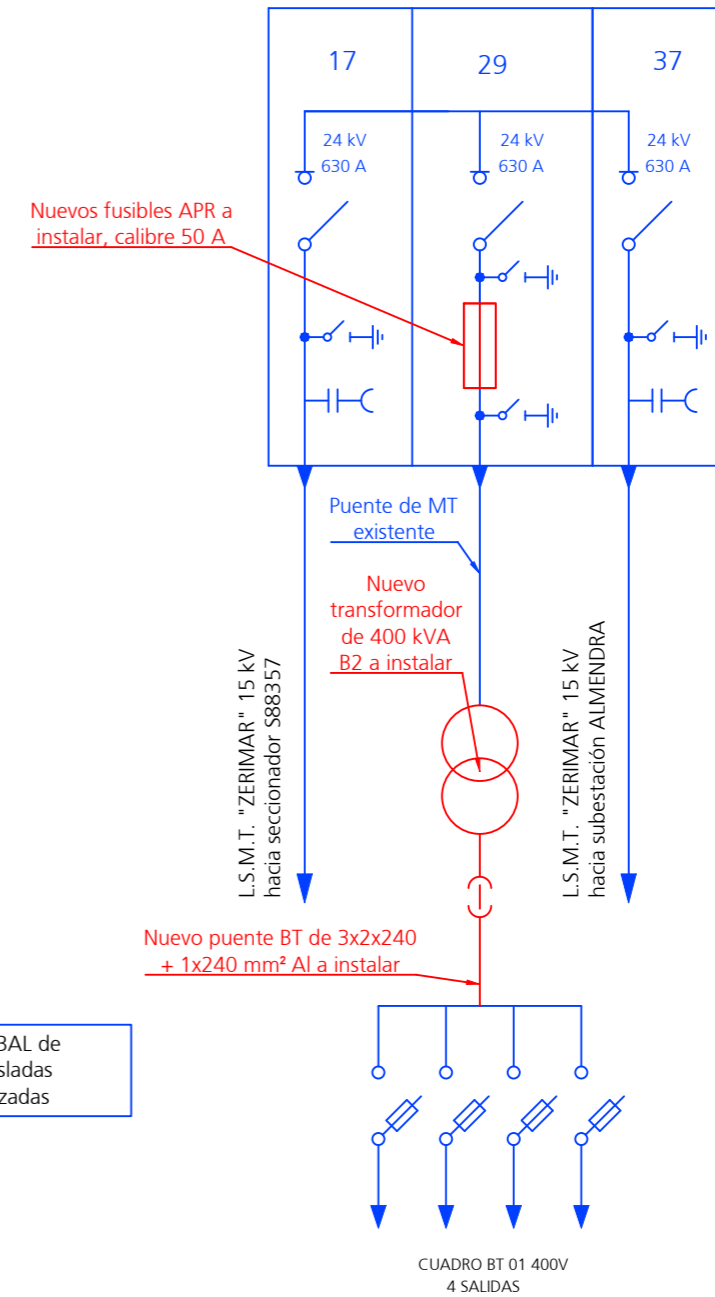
17
29
37
24 kV
630 A
24 kV
630 A
24 kV
630 A
Nuevos fusibles APR a instalar, calibre 50 A
Puente de MT existente
Nuevo transformador de 400 kVA B2 a instalar
L.S.M.T. "ZERIMAR" 15 kV hacia seccionador S88357
L.S.M.T. "ZERIMAR" 15 kV hacia subestación ALMENDRA
Nuevo puente BT de 3x2x240 + 1x240 mm² Al a instalar
BAL de
sladas
zadas
CUADRO BT 01 400V
4 SALIDAS